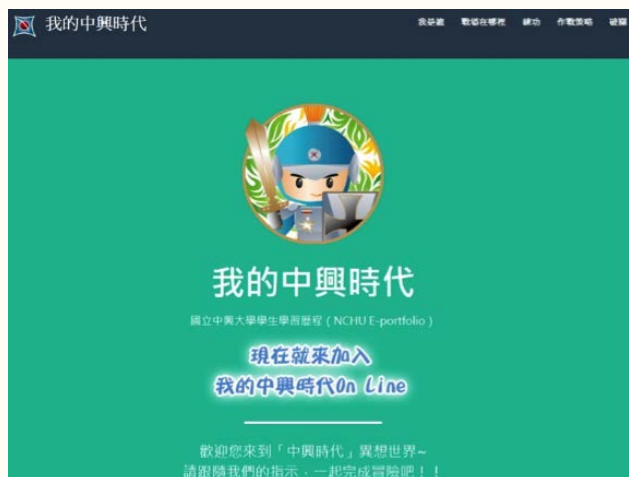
我的中興時代

我要進　戰場在哪裡　練功　作戰策略　破關

我的中興時代

國立中興大學學生學習歷程 ( NCHU E-portfolio )

現在就來加入
我的中興時代On Line

歡迎您來到「中興時代」異想世界~
請跟隨我們的指示，一起完成冒險吧！！